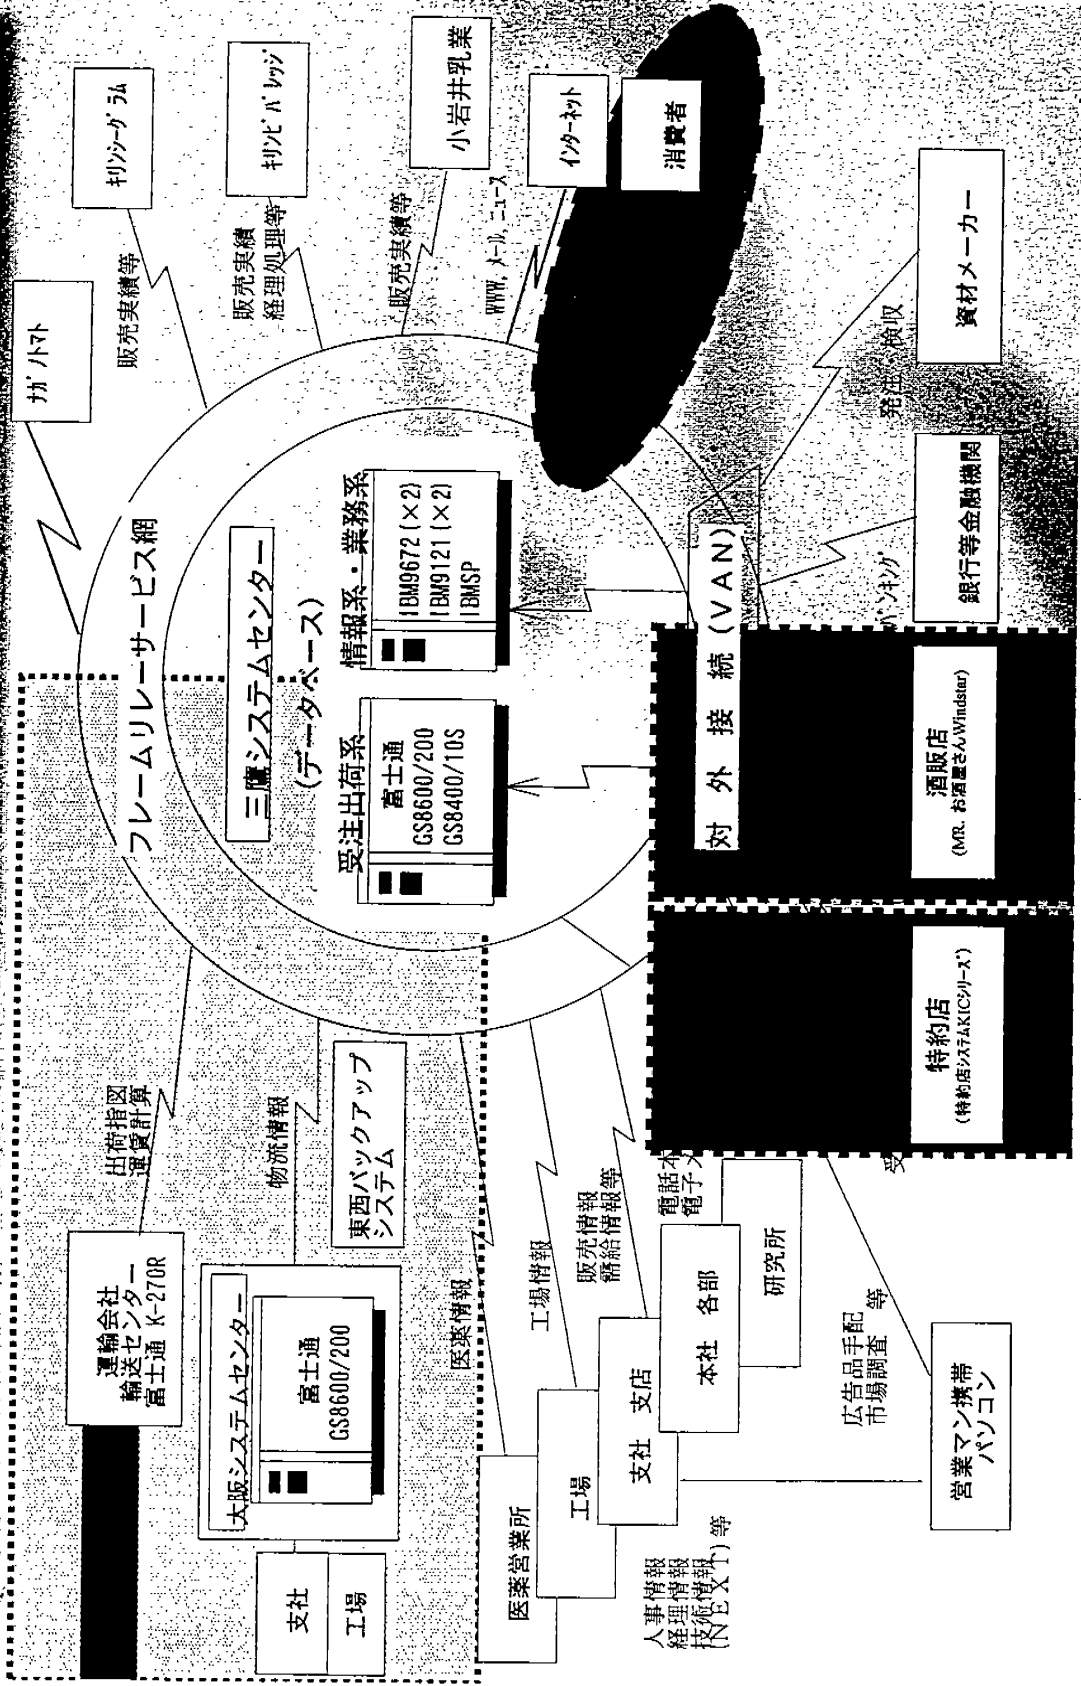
フレームリレーサービス網

三鷹システムセンター
(データベース)

受注出荷系
富士通
GS8600/200
GS8400/10S

情報系・業務系
IBM9672(×2)
IBM9121(×2)
IBMSP

対外接続(VAN)

ナガノトマト

販売実績等

キリンシーグラム

販売実績
経理処理等

キリンビバレッジ

販売実績等

小岩井乳業

WWW、メール、ニュース

インターネット

消費者

資材メーカー

発注 検収

銀行等金融機関

バンキング

酒販店
(MR. お酒屋さんWindstar)

特約店
(特約店システムKICシリーズ)

受

電話本
電子メ

広告品手配
市場調査 等

営業マン携帯
パソコン

研究所

本社 各部

販売情報
需給情報等

支社 支店

工場情報

工場

医薬情報

医薬営業所

人事情報
経理情報
技術情報
(NEXT)等

東西バックアップ
システム

物流情報

大阪システムセンター
富士通
GS8600/200

支社

工場

出荷指図
運賃計算

運輸会社
輸送センター
富士通 K-270R